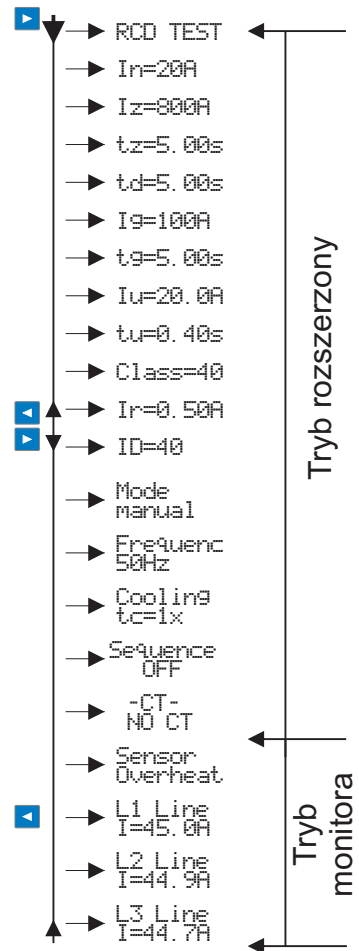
RCD TEST
In=20A
Iz=800A
tz=5.00s
td=5.00s
Ig=100A
tg=5.00s
Iu=20.0A
tu=0.40s
Class=40
Ir=0.50A
ID=40
Mode manual
Frequenc 50Hz
Cooling tc=1x
Sequence OFF
-CT- NO CT
Sensor Overheat
L1 Line I=45.0A
L2 Line I=44.9A
L3 Line I=44.7A

Tryb rozszerzony

Tryb monitora